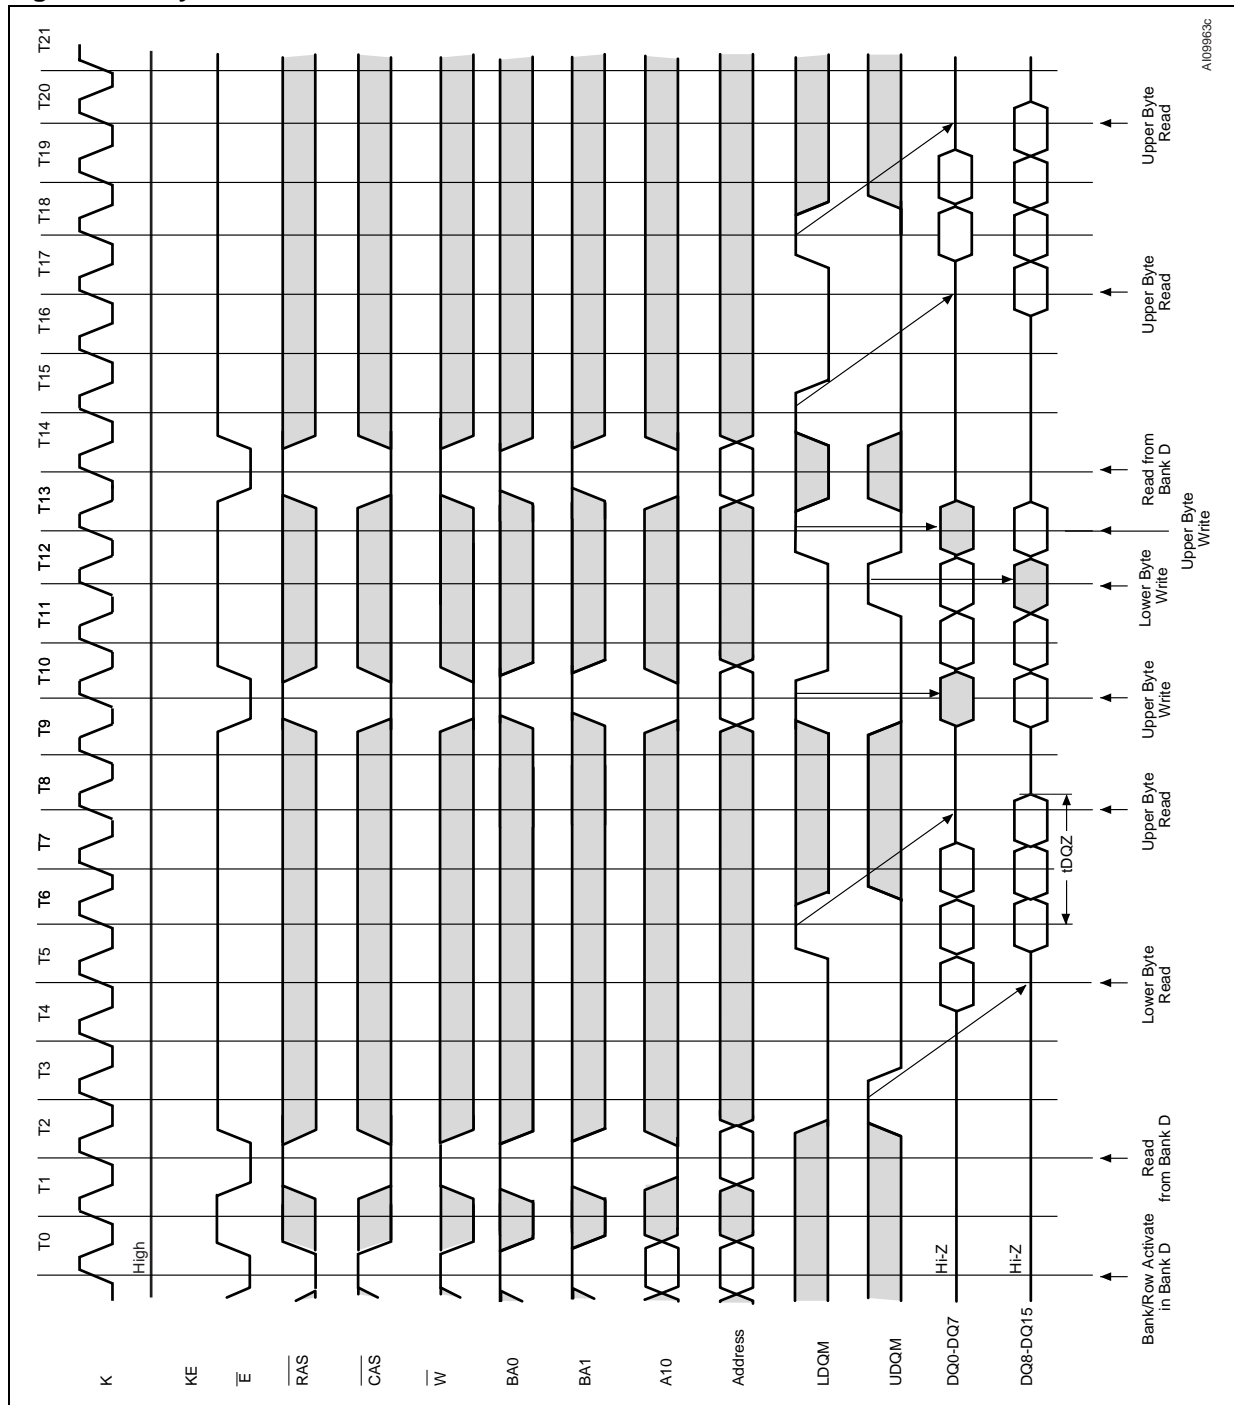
AI09963c

T0 T1 T2 T3 T4 T5 T6 T7 T8 T9 T10 T11 T12 T13 T14 T15 T16 T17 T18 T19 T20 T21

K
KE
High
$\overline{E}$
$\overline{RAS}$
$\overline{CAS}$
$\overline{W}$
BA0
BA1
A10
Address
LDQM
UDQM
DQ0-DQ7
Hi-Z
DQ8-DQ15
Hi-Z

tDQZ

Bank/Row Activate in Bank D
Read from Bank D
Lower Byte Read
Upper Byte Read
Upper Byte Write
Lower Byte Write
Upper Byte Write
Read from Bank D
Upper Byte Read
Upper Byte Read